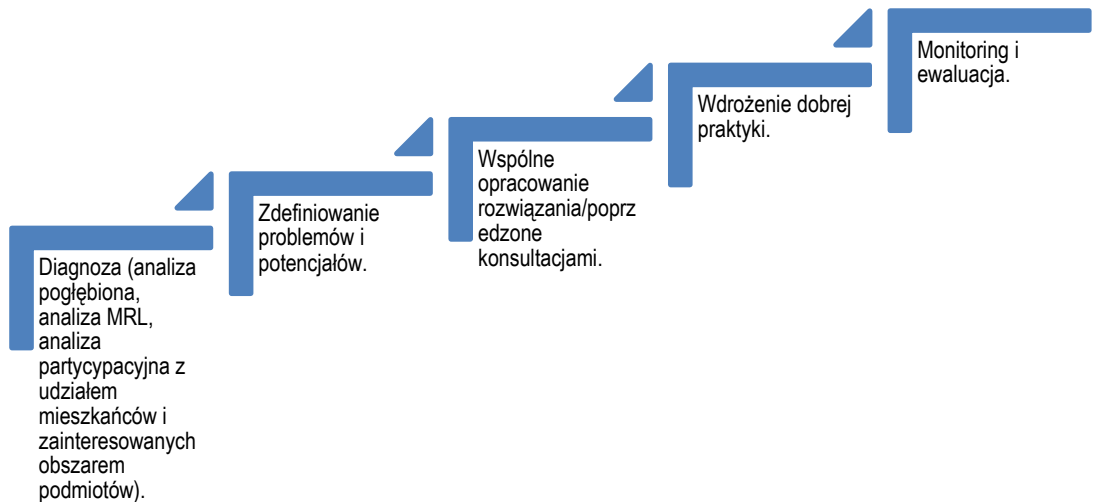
Diagnoza (analiza pogłębiona, analiza MRL, analiza partycypacyjna z udziałem mieszkańców i zainteresowanych obszarem podmiotów).

Zdefiniowanie problemów i potencjałów.

Wspólne opracowanie rozwiązania/poprzedzone konsultacjami.

Wdrożenie dobrej praktyki.

Monitoring i ewaluacja.